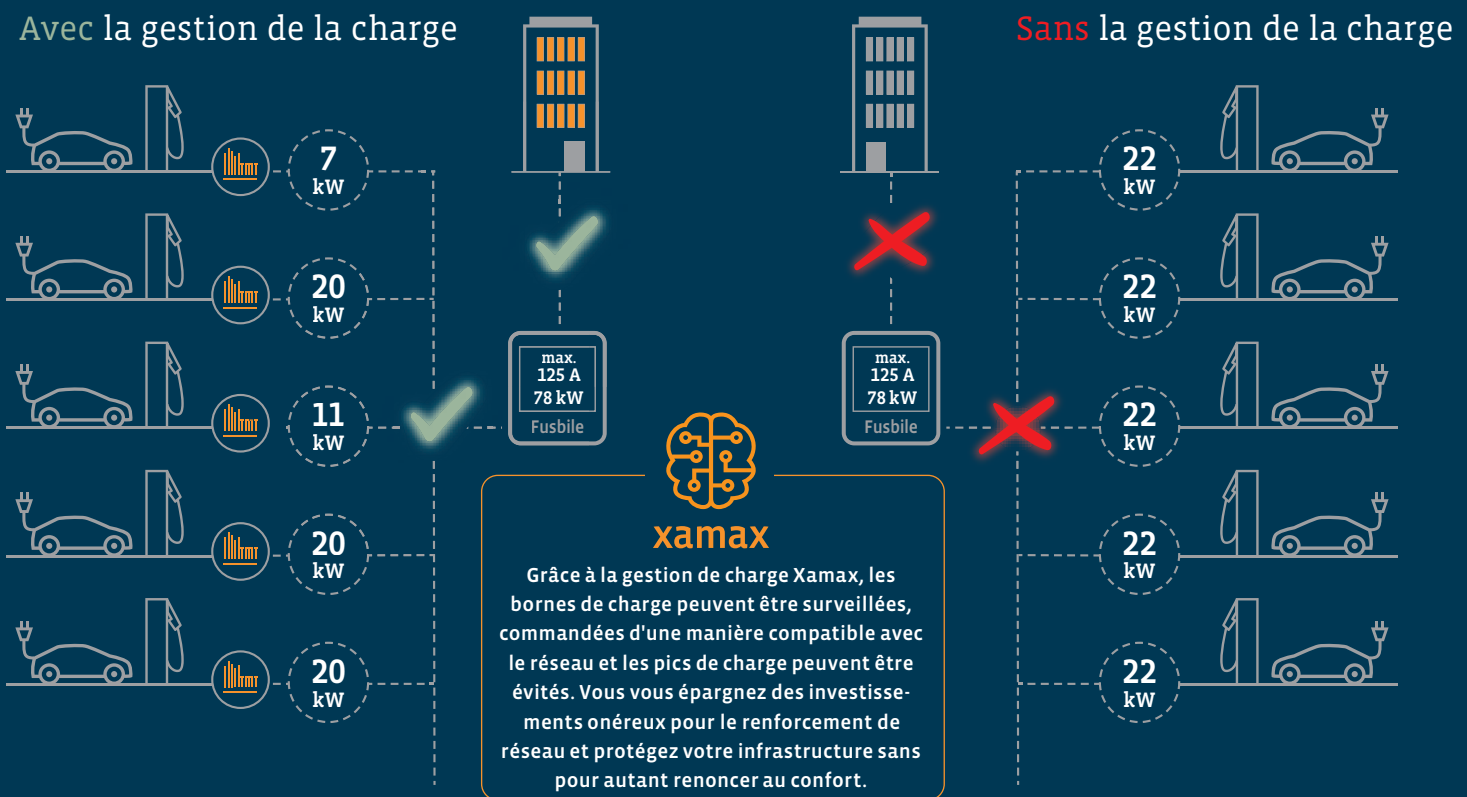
Avec la gestion de la charge

Sans la gestion de la charge

7 kW

20 kW

11 kW

20 kW

20 kW

max. 125 A 78 kW Fusbile

max. 125 A 78 kW Fusbile

22 kW

22 kW

22 kW

22 kW

22 kW

xamax

Grâce à la gestion de charge Xamax, les bornes de charge peuvent être surveillées, commandées d'une manière compatible avec le réseau et les pics de charge peuvent être évités. Vous vous épargnez des investissements onéreux pour le renforcement de réseau et protégez votre infrastructure sans pour autant renoncer au confort.